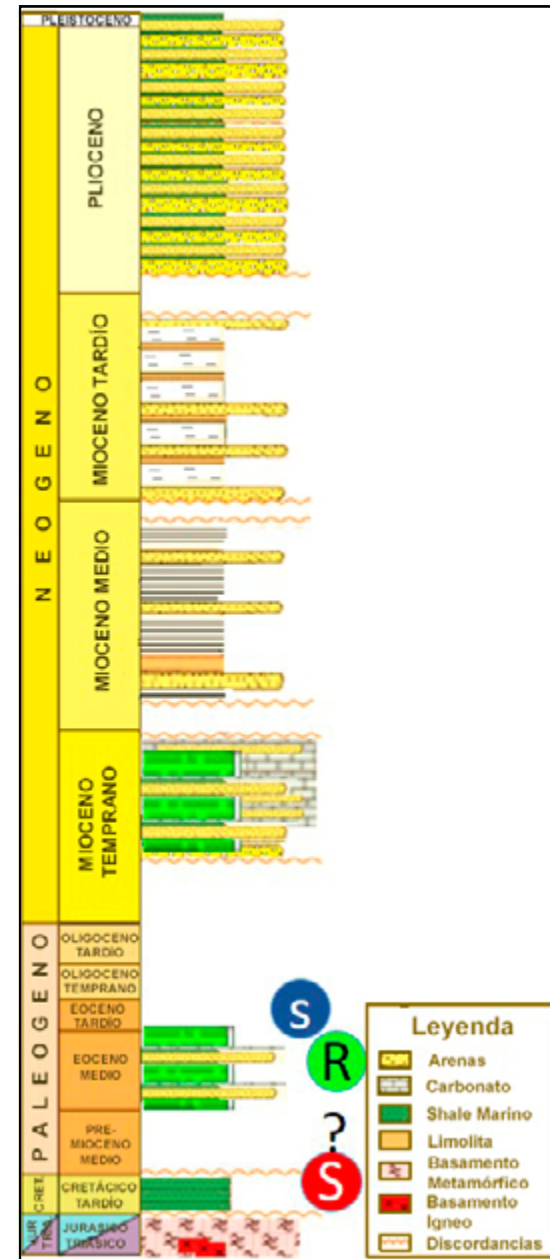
PLEISTOCENO

NEOGENO

PLIOCENO

MIOCENO TARDÍO

MIOCENO MEDIO

MIOCENO TEMPRANO

PALEOGENO

OLIGOCENO TARDÍO

OLIGOCENO TEMPRANO

EOCENO TARDÍO

EOCENO MEDIO

PRE-MIOCENO MEDIO

CRET.

CRETÁCICO TARDÍO

JUR TRIAS

JURASICO TRIASICO

s

R

?

S

Leyenda

Arenas

Carbonato

Shale Marino

Limolita

Basamento Metamórfico

Basamento Igneo

Discordancias